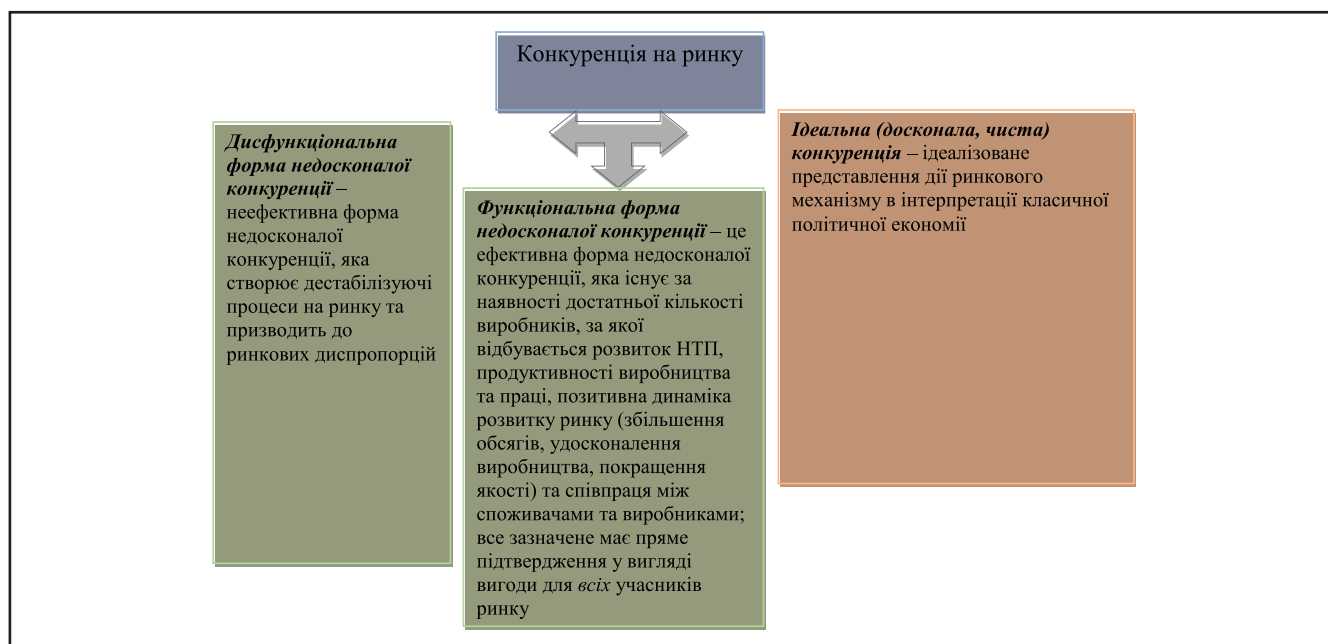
Конкуренція на ринку

Дисфункціональна форма недосконалої конкуренції – неефективна форма недосконалої конкуренції, яка створює дестабілізуючі процеси на ринку та призводить до ринкових диспропорцій

Функціональна форма недосконалої конкуренції – це ефективна форма недосконалої конкуренції, яка існує за наявності достатньої кількості виробників, за якої відбувається розвиток НТП, продуктивності виробництва та праці, позитивна динаміка розвитку ринку (збільшення обсягів, удосконалення виробництва, покращення якості) та співпраця між споживачами та виробниками; все зазначене має пряме підтвердження у вигляді вигоди для всіх учасників ринку

Ідеальна (досконала, чиста) конкуренція – ідеалізоване представлення дії ринкового механізму в інтерпретації класичної політичної економії